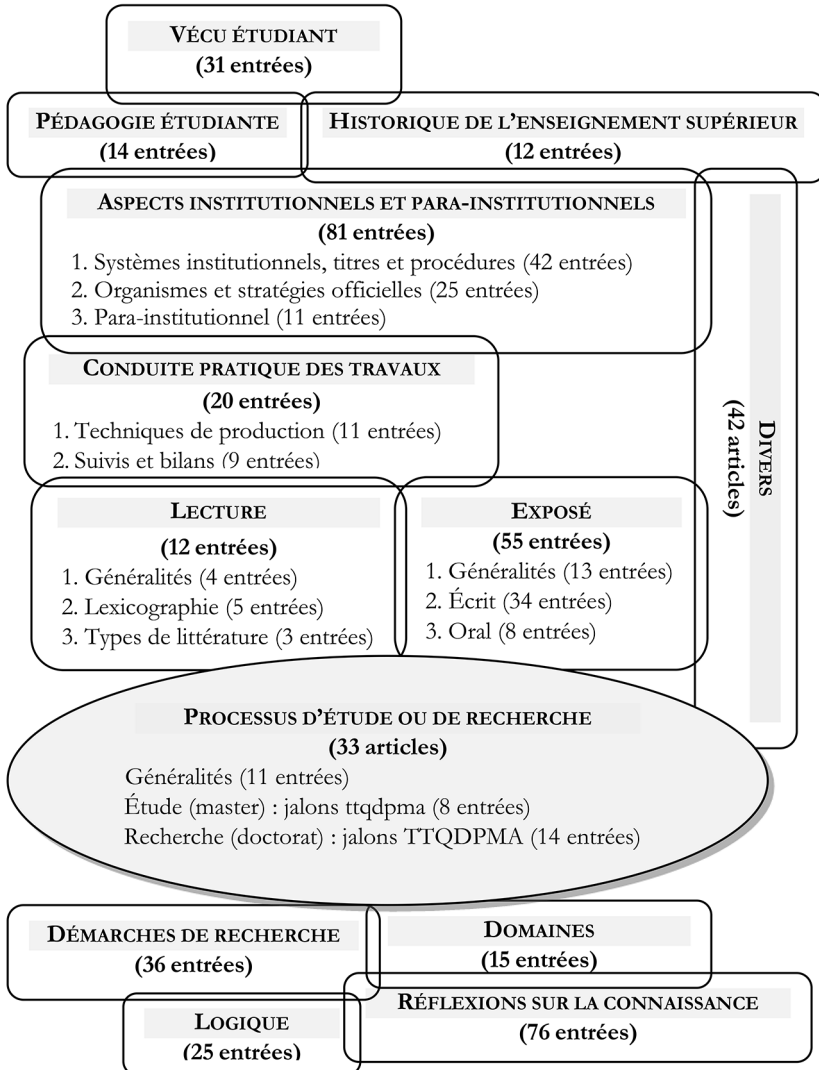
VÉCU ÉTUDIANT
(31 entrées)

PÉDAGOGIE ÉTUDIANTE
(14 entrées)

HISTORIQUE DE L'ENSEIGNEMENT SUPÉRIEUR
(12 entrées)

ASPECTS INSTITUTIONNELS ET PARA-INSTITUTIONNELS
(81 entrées)
1. Systèmes institutionnels, titres et procédures (42 entrées)
2. Organismes et stratégies officielles (25 entrées)
3. Para-institutionnel (11 entrées)

CONDUITE PRATIQUE DES TRAVAUX
(20 entrées)
1. Techniques de production (11 entrées)
2. Suivis et bilans (9 entrées)

LECTURE
(12 entrées)
1. Généralités (4 entrées)
2. Lexicographie (5 entrées)
3. Types de littérature (3 entrées)

EXPOSÉ
(55 entrées)
1. Généralités (13 entrées)
2. Écrit (34 entrées)
3. Oral (8 entrées)

DIVERS
(42 articles)

PROCESSUS D'ÉTUDE OU DE RECHERCHE
(33 articles)
Généralités (11 entrées)
Étude (master) : jalons ttqdpma (8 entrées)
Recherche (doctorat) : jalons TTQDPMA (14 entrées)

DÉMARCHES DE RECHERCHE
(36 entrées)

DOMAINES
(15 entrées)

LOGIQUE
(25 entrées)

RÉFLEXIONS SUR LA CONNAISSANCE
(76 entrées)